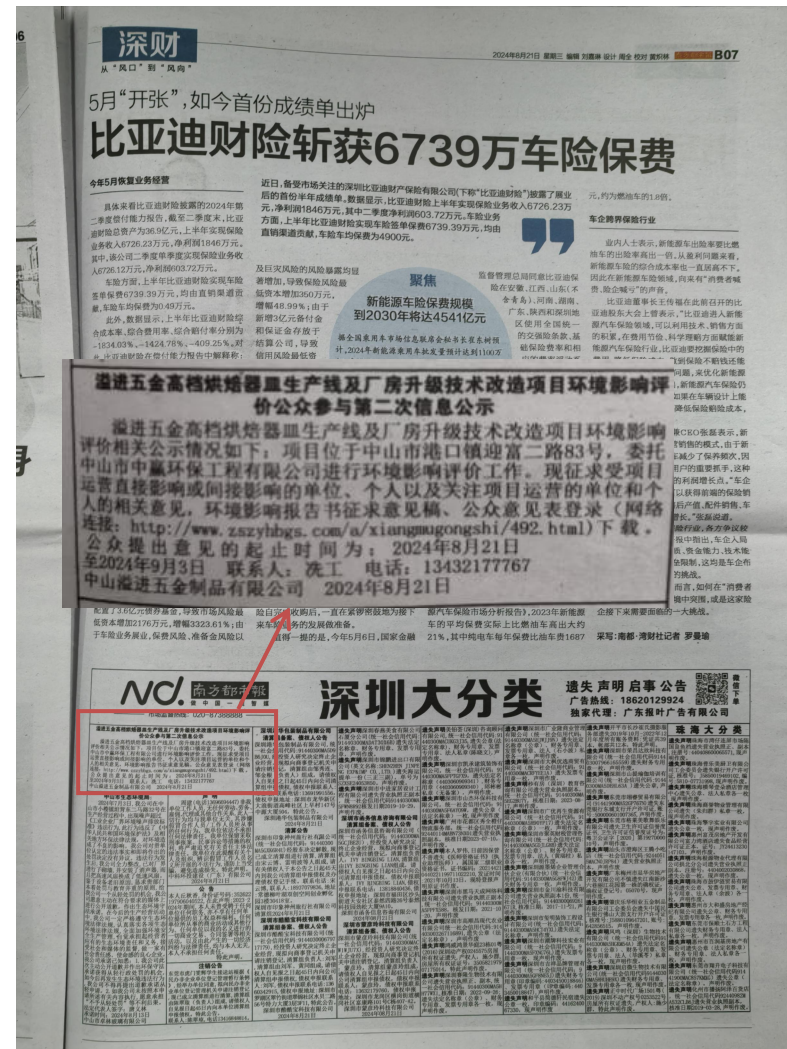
深财
从"风口"到"风向"

2024年8月21日 星期三 编辑 刘嘉琳 设计 周全 校对 黄积林 B07

5月"开张"，如今首份成绩单出炉
比亚迪财险斩获6739万车险保费

今年5月恢复业务经营

具体来看比亚迪财险披露的2024年第二季度偿付能力报告，截至二季度末，比亚迪财险总资产为36.9亿元，上半年实现保险业务收入6726.23万元，净利润1846万元。其中，该公司二季度单季度实现保险业务收入6726.12万元，净利润603.72万元。

车险方面，上半年比亚迪财险实现车险原保费6739.39万元，均由直销渠道贡献，车险车均保费为4900元。

近日，备受市场关注的深圳比亚迪财产保险有限公司(下称"比亚迪财险")披露了展业后的首份半年成绩单。数据显示，上半年比亚迪财险上半年实现保险业务收入6726.23万元，净利润1846万元。其中二季度净利润603.72万元。车险业务方面，上半年比亚迪财险实现车险原保费6739.39万元，均由直销渠道贡献，车险车均保费为4900元。

聚焦
新能源车险保费规模与2030年将达4541亿元

车企跨界保险行业

溢进五金高档烘焙器皿生产线及厂房升级技术改造项目环境影响评价公众参与第二次信息公示

溢进五金高档烘焙器皿生产线及厂房升级技术改造项目环境影响评价相关公示情况如下：项目位于中山市港口镇迎富二路83号，委托中山市中赢环保工程有限公司进行环境影响评价工作。现征求受项目运营直接影响或间接影响的单位、个人以及关注项目运营的单位和个人的相关意见，环境影响报告书征求意见稿、公众意见表登录（网络连接：http://www.zszyhbgs.com/a/xiangmugongshi/492.html）下载。公众提出意见的起止时间为：2024年8月21日至2024年9月3日 联系人：冼工 电话：13432177767
中山溢进五金制品有限公司 2024年8月21日

采写：南都·湾财社记者 罗曼瑜

NC 南方都市报
深圳大分类
遗失 声明 启事 公告
广告热线：18620129924
独家代理：广东报叶广告有限公司
珠海大分类
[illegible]